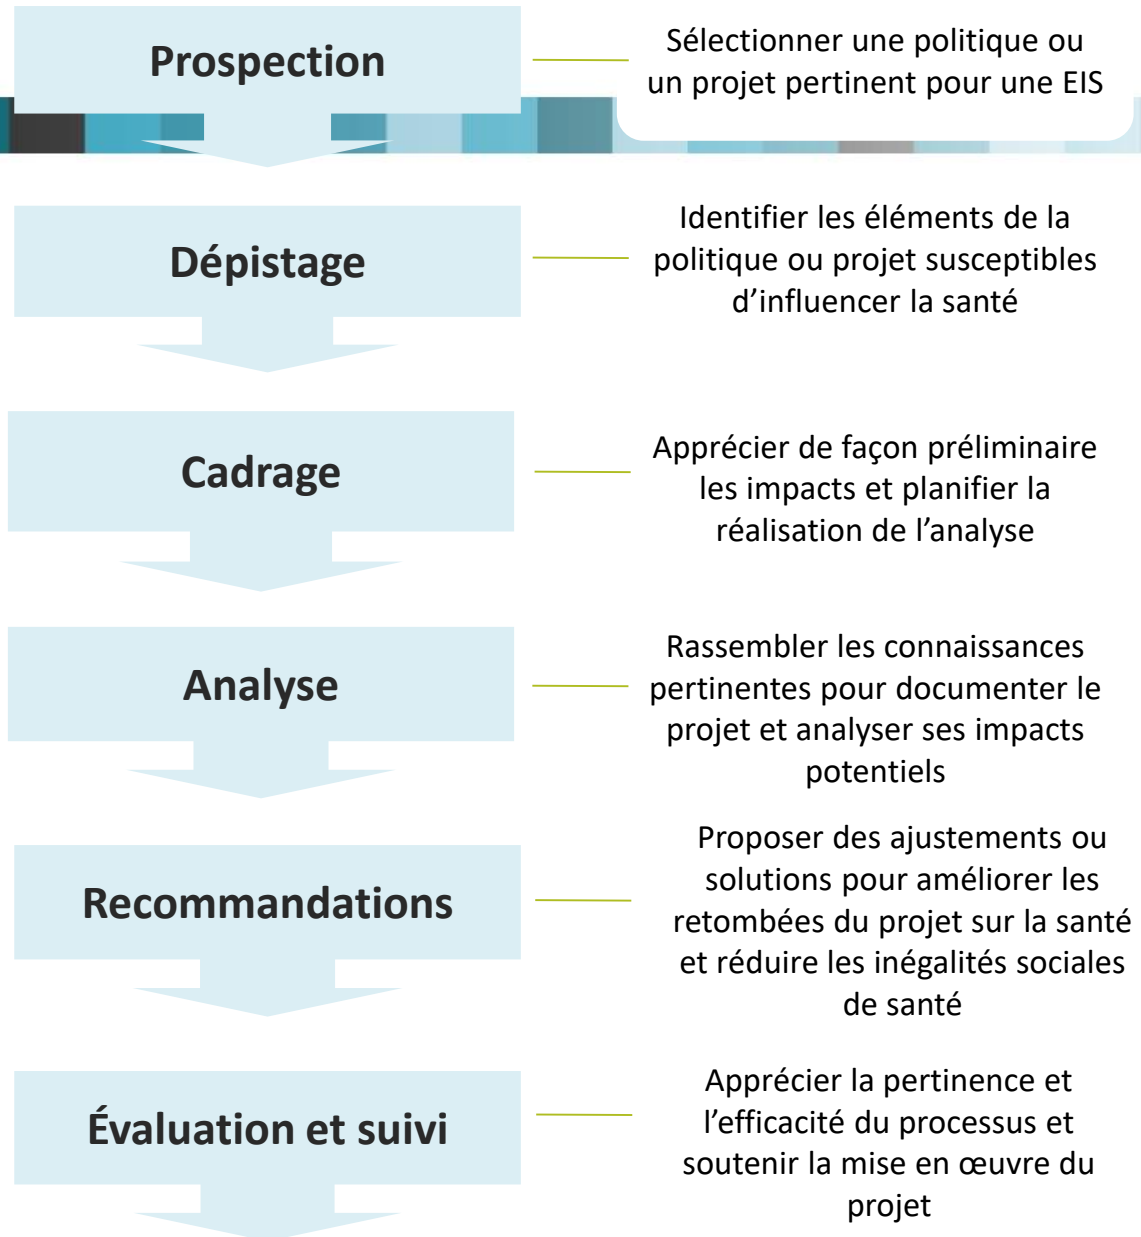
Prospection

Sélectionner une politique ou un projet pertinent pour une EIS

Dépistage

Identifier les éléments de la politique ou projet susceptibles d'influencer la santé

Cadrage

Apprécier de façon préliminaire les impacts et planifier la réalisation de l'analyse

Analyse

Rassembler les connaissances pertinentes pour documenter le projet et analyser ses impacts potentiels

Recommandations

Proposer des ajustements ou solutions pour améliorer les retombées du projet sur la santé et réduire les inégalités sociales de santé

Évaluation et suivi

Apprécier la pertinence et l'efficacité du processus et soutenir la mise en œuvre du projet